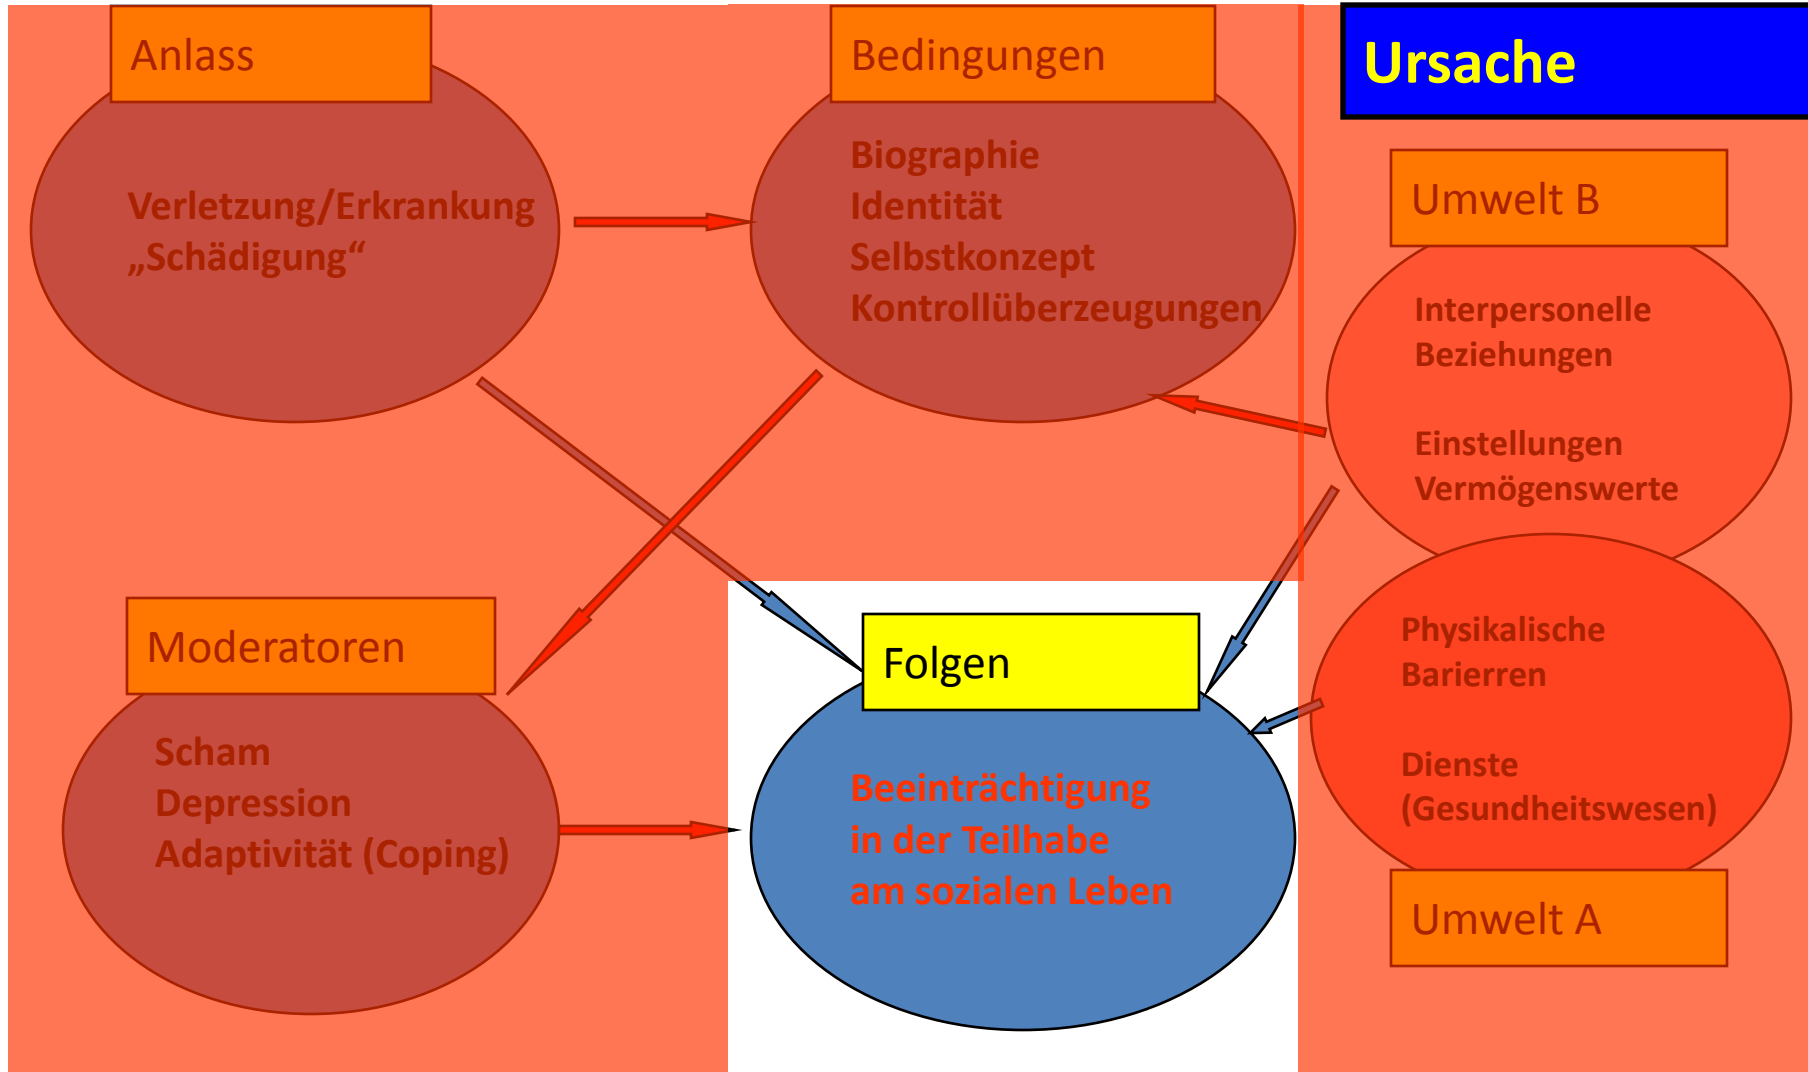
Anlass

Verletzung/Erkrankung
„Schädigung“

Bedingungen

Biographie
Identität
Selbstkonzept
Kontrollüberzeugungen

Ursache

Umwelt B

Interpersonelle Beziehungen

Einstellungen
Vermögenswerte

Moderatoren

Scham
Depression
Adaptivität (Coping)

Folgen

Beeinträchtigung
in der Teilhabe
am sozialen Leben

Physikalische Barierren

Dienste
(Gesundheitswesen)

Umwelt A